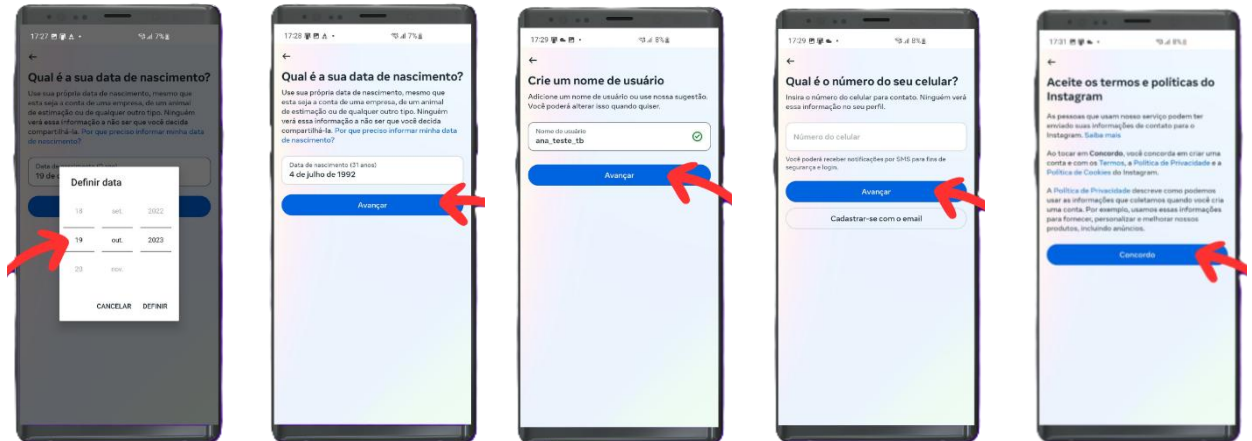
17:27 ⊠ ▣ ▲ •
⁵ᴳ.ıl 7%

←

Qual é a sua data de nascimento?

Use sua própria data de nascimento, mesmo que esta seja a conta de uma empresa, de um animal de estimação ou de qualquer outro tipo. Ninguém verá essa informação a não ser que você decida compartilhá-la. Por que preciso informar minha data de nascimento?

Data de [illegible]
19 de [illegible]

Definir data

| 18 | set. | 2022 |
|---|---|---|
| 19 | out. | 2023 |
| 20 | nov. | |

CANCELAR DEFINIR

17:28 ⊠ ▣ ▲ •
⁵ᴳ.ıl 7%

←

Qual é a sua data de nascimento?

Use sua própria data de nascimento, mesmo que esta seja a conta de uma empresa, de um animal de estimação ou de qualquer outro tipo. Ninguém verá essa informação a não ser que você decida compartilhá-la. Por que preciso informar minha data de nascimento?

Data de nascimento (31 anos)
4 de julho de 1992

Avançar

17:29 ⊠ ▣ ▣ •
⁵ᴳ.ıl 8%

←

Crie um nome de usuário

Adicione um nome de usuário ou use nossa sugestão. Você poderá alterar isso quando quiser.

Nome de usuário
ana_teste_tb

Avançar

17:29 ⊠ ▣ ▣ •
⁵ᴳ.ıl 8%

←

Qual é o número do seu celular?

Insira o número do celular para contato. Ninguém verá essa informação no seu perfil.

Número do celular

Você poderá receber notificações por SMS para fins de segurança e logos.

Avançar

Cadastrar-se com o email

17:31 ⊠ ▣ •
⁵ᴳ.ıl 8%

←

Aceite os termos e políticas do Instagram

As pessoas que usam nosso serviço podem ter enviado suas informações de contato para o Instagram. Saiba mais

Ao tocar em Concordo, você concorda em criar uma conta e com os Termos, a Política de Privacidade e a Política de Cookies do Instagram.

A Política de Privacidade descreve como podemos usar as informações que coletamos quando você cria uma conta. Por exemplo, usamos essas informações para fornecer, personalizar e melhorar nossos produtos, incluindo anúncios.

Concordo